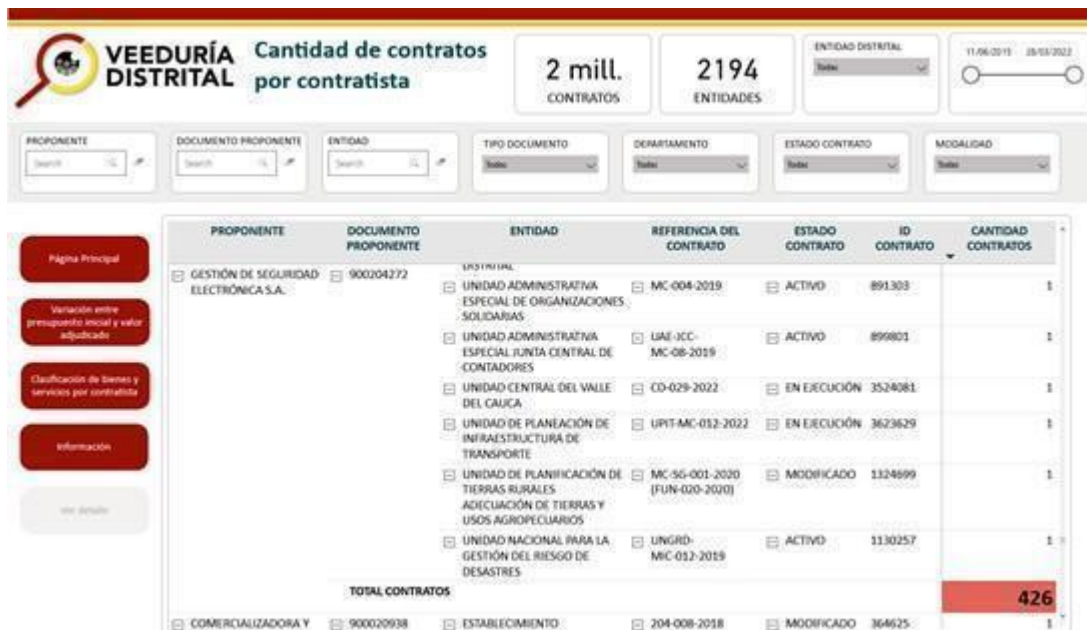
VEEDURÍA DISTRITAL

Cantidad de contratos por contratista

2 mill. CONTRATOS

2194 ENTIDADES

ENTIDAD DISTRITAL
Todas

11/06/2015 28/03/2022

PROPONENTE
Search

DOCUMENTO PROPONENTE
Search

ENTIDAD
Search

TIPO DOCUMENTO
Todas

DEPARTAMENTO
Todas

ESTADO CONTRATO
Todas

MODALIDAD
Todas

Página Principal

Variación entre presupuesto inicial y valor adjudicado

Clasificación de bienes y servicios por contratista

Información

Ver detalle

| PROPONENTE | DOCUMENTO PROPONENTE | ENTIDAD | REFERENCIA DEL CONTRATO | ESTADO CONTRATO | ID CONTRATO | CANTIDAD CONTRATOS |
|---|---|---|---|---|---|---|
| GESTIÓN DE SEGURIDAD ELECTRÓNICA S.A. | 900204272 | DISTRITAL | | | | |
| | | UNIDAD ADMINISTRATIVA ESPECIAL DE ORGANIZACIONES SOLIDARIAS | MC-004-2019 | ACTIVO | 891303 | 1 |
| | | UNIDAD ADMINISTRATIVA ESPECIAL JUNTA CENTRAL DE CONTADORES | UAE-JCC-MC-08-2019 | ACTIVO | 899801 | 1 |
| | | UNIDAD CENTRAL DEL VALLE DEL CAUCA | CO-029-2022 | EN EJECUCIÓN | 3524081 | 1 |
| | | UNIDAD DE PLANEACIÓN DE INFRAESTRUCTURA DE TRANSPORTE | UPIT-MC-012-2022 | EN EJECUCIÓN | 3623629 | 1 |
| | | UNIDAD DE PLANIFICACIÓN DE TIERRAS RURALES ADECUACIÓN DE TIERRAS Y USOS AGROPECUARIOS | MC-SG-001-2020 (FUN-020-2020) | MODIFICADO | 1324699 | 1 |
| | | UNIDAD NACIONAL PARA LA GESTIÓN DEL RIESGO DE DESASTRES | UNGRD-MIC-012-2019 | ACTIVO | 1130257 | 1 |
| | TOTAL CONTRATOS | | | | | 426 |
| COMERCIALIZADORA Y | 900020938 | ESTABLECIMIENTO | 204-008-2018 | MODIFICADO | 364625 | 1 |